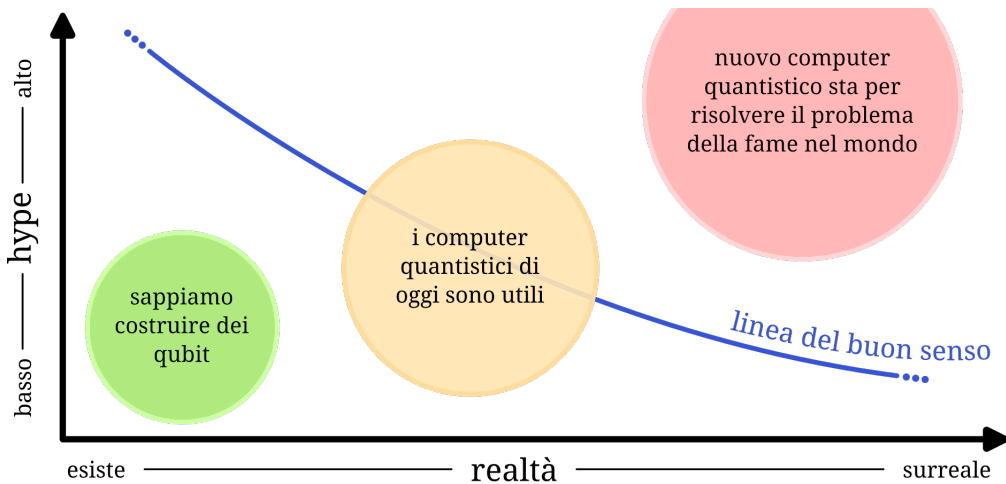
basso — hype — alto

sappiamo costruire dei qubit

i computer quantistici di oggi sono utili

nuovo computer quantistico sta per risolvere il problema della fame nel mondo

linea del buon senso

esiste — realtà — surreale